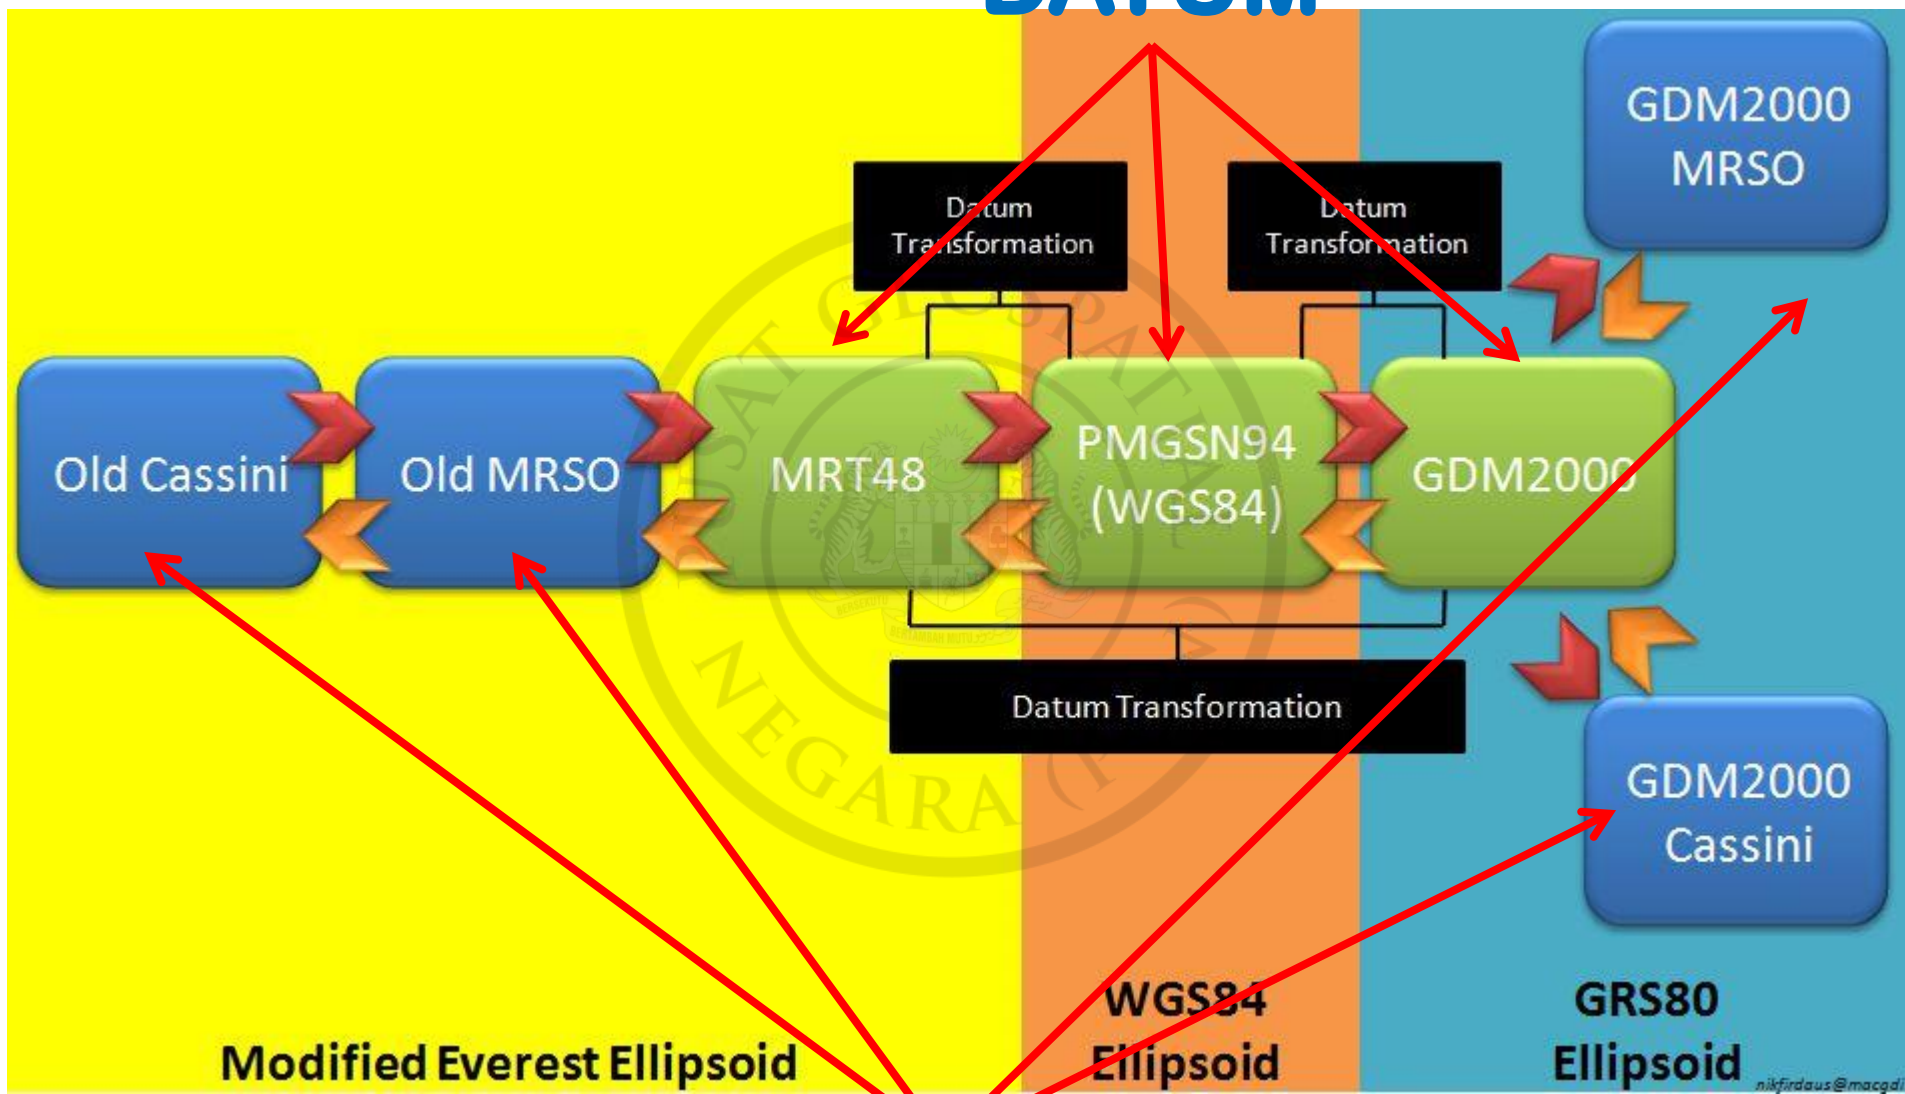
DATUM

GDM2000 MRSO

Datum Transformation

Datum Transformation

Old Cassini

Old MRSO

MRT48

PMGSN94 (WGS84)

GDM2000

Datum Transformation

GDM2000 Cassini

Modified Everest Ellipsoid

WGS84 Ellipsoid

GRS80 Ellipsoid

PUSAT GEOSPATIAL NEGARA

nikfirdaus@macgdi